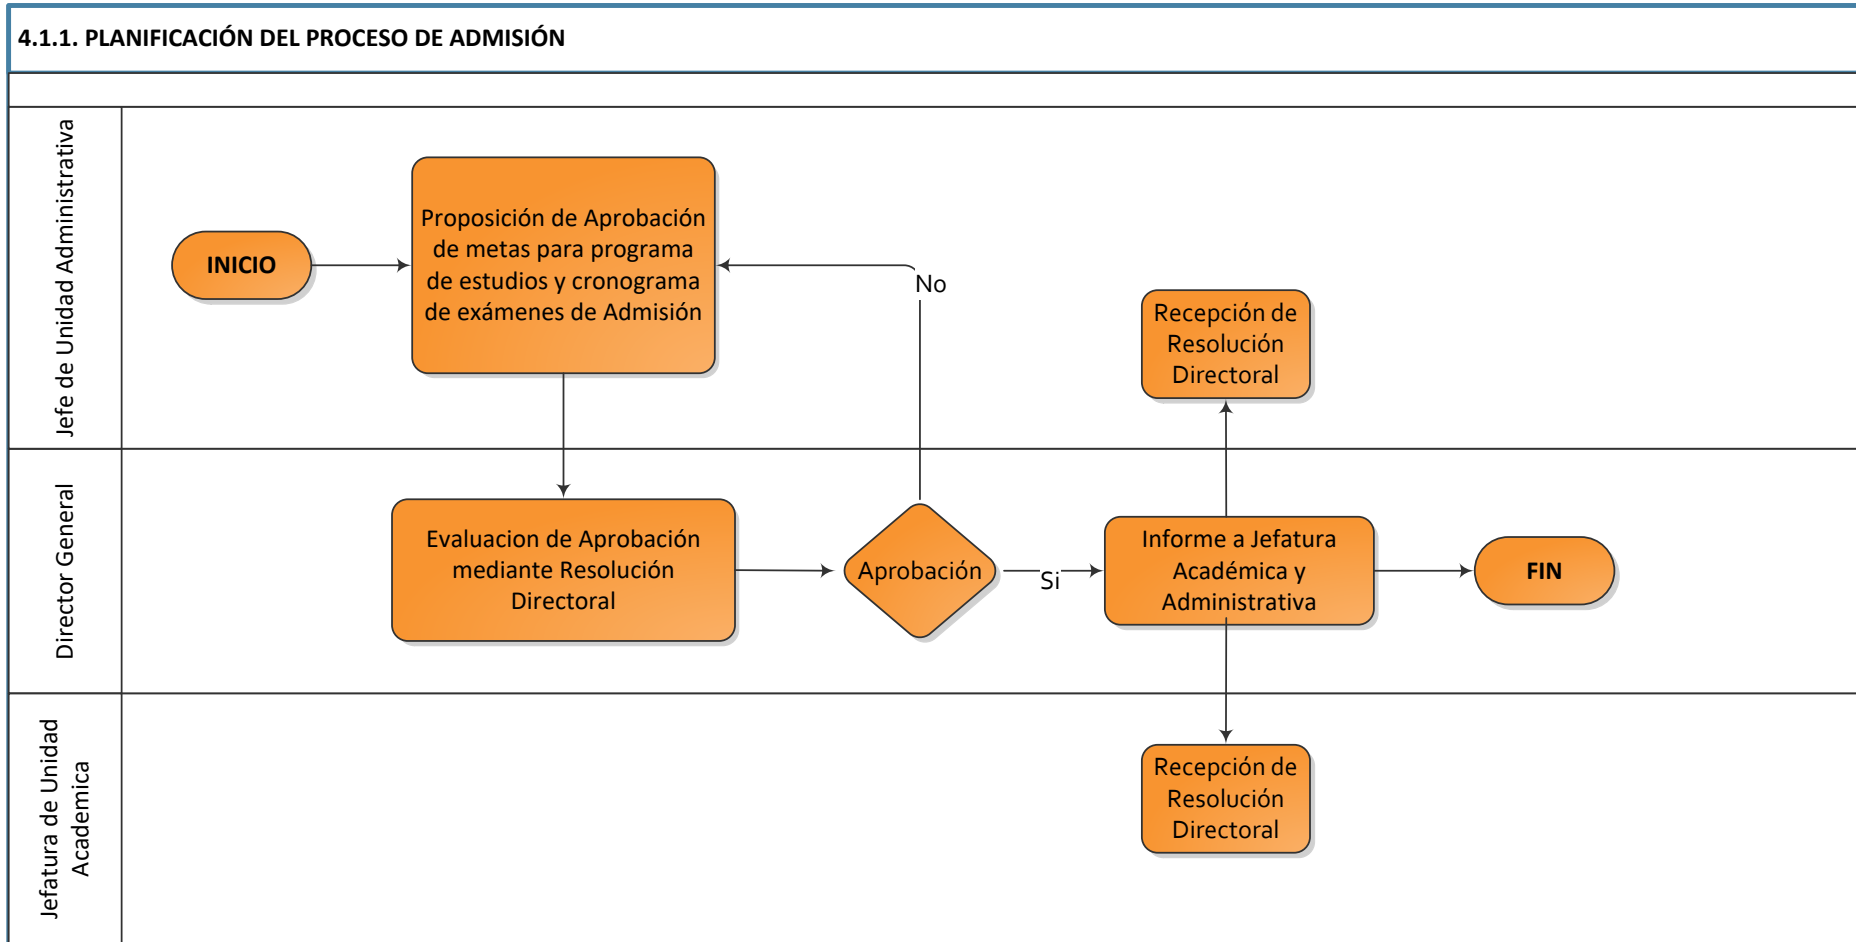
4.1.1. PLANIFICACIÓN DEL PROCESO DE ADMISIÓN

Jefe de Unidad Administrativa

INICIO

Proposición de Aprobación de metas para programa de estudios y cronograma de exámenes de Admisión

No

Recepción de Resolución Directoral

Director General

Evaluacion de Aprobación mediante Resolución Directoral

Aprobación

Si

Informe a Jefatura Académica y Administrativa

FIN

Jefatura de Unidad Academica

Recepción de Resolución Directoral